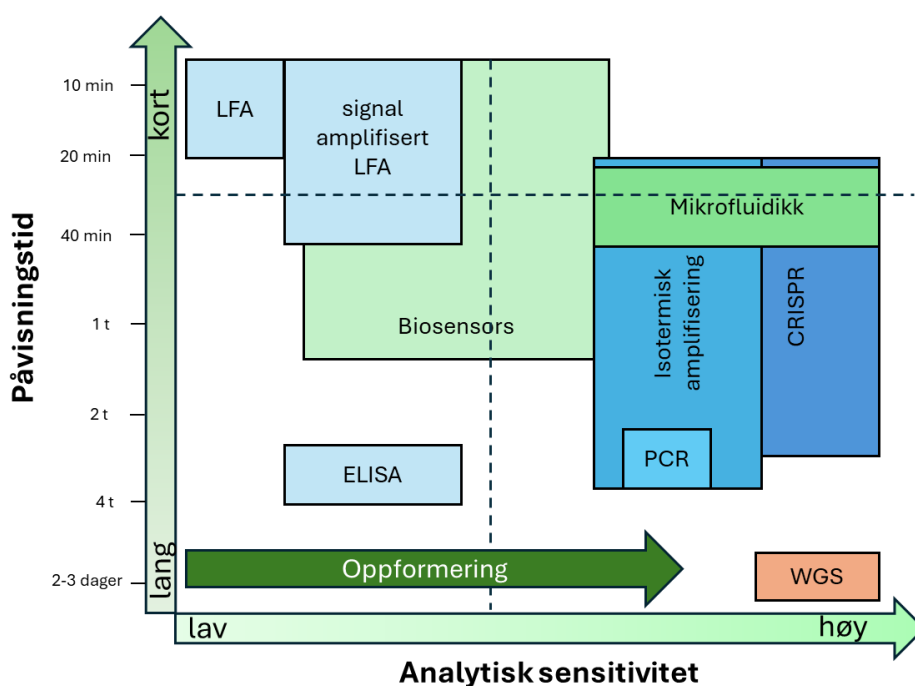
Påvisningstid

kort

10 min
20 min
40 min
1 t
2 t
4 t
2-3 dager

lang

LFA

signal amplifisert LFA

Mikrofluidikk

Biosensors

Isotermisk amplifisering

CRISPR

PCR

ELISA

Oppformering

WGS

lav

høy

Analytisk sensitivitet